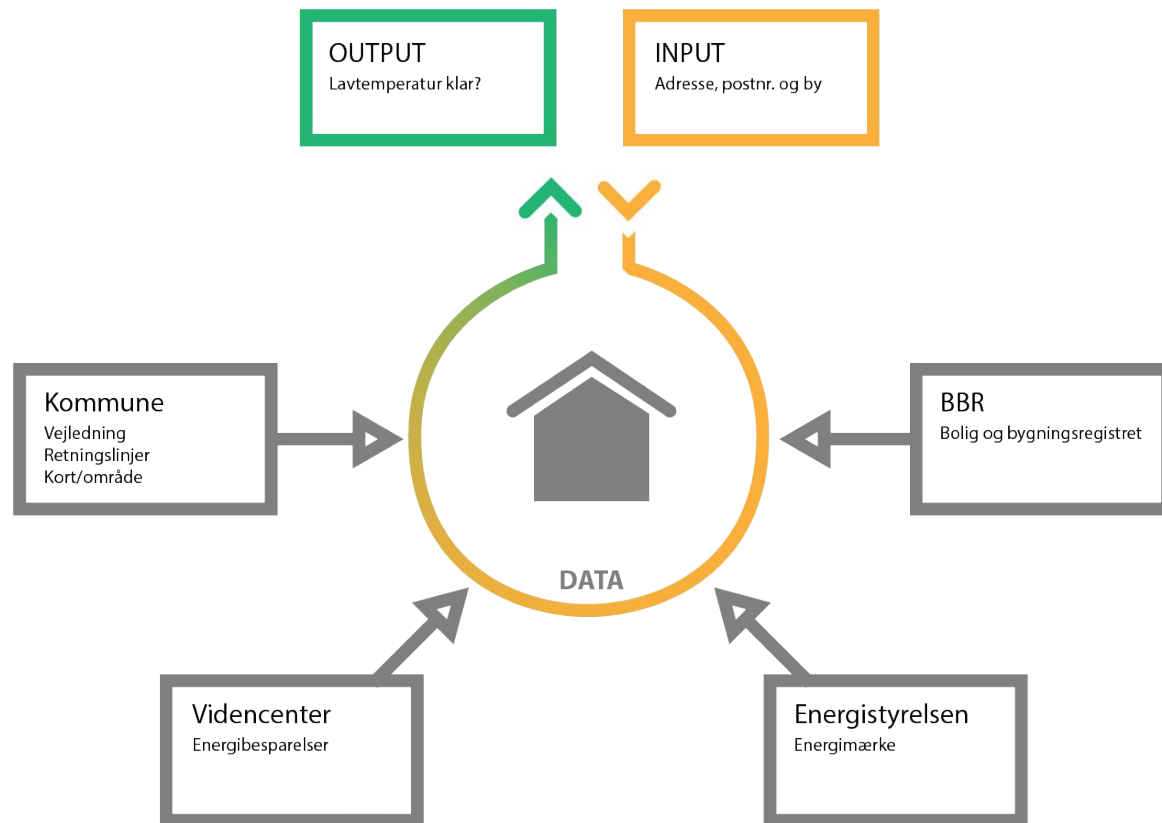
OUTPUT
Lavtemperatur klar?

INPUT
Adresse, postnr. og by

Kommune
Vejledning
Retningslinjer
Kort/område

BBR
Bolig og bygningsregistret

DATA

Videncenter
Energibesparelser

Energistyrelsen
Energimærke